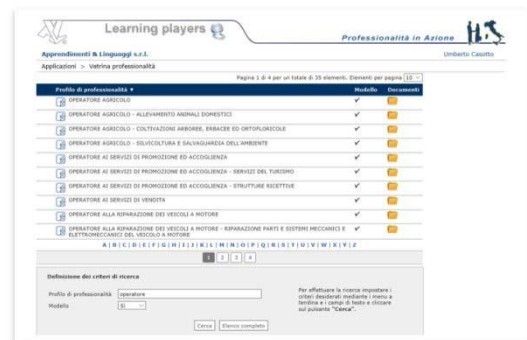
Learning players

Professionalità in Azione

Apprendimenti & Linguaggi s.r.l.

Umberto Casotto

Applicazioni > Vetrina professionalità

Pagina 1 di 4 per un totale di 35 elementi. Elementi per pagina 10

| Profilo di professionalità ▼ | Modello | Documenti |
|---|---|---|
| OPERATORE AGRICOLO | ✓ | |
| OPERATORE AGRICOLO - ALLEVAMENTO ANIMALI DOMESTICI | ✓ | |
| OPERATORE AGRICOLO - COLTIVAZIONI ARBOREE, ERBACEE ED ORTOFLORICOLE | ✓ | |
| OPERATORE AGRICOLO - SILVICOLTURA E SALVAGUARDIA DELL'AMBIENTE | ✓ | |
| OPERATORE AI SERVIZI DI PROMOZIONE ED ACCOGLIENZA | ✓ | |
| OPERATORE AI SERVIZI DI PROMOZIONE ED ACCOGLIENZA - SERVIZI DEL TURISMO | ✓ | |
| OPERATORE AI SERVIZI DI PROMOZIONE ED ACCOGLIENZA - STRUTTURE RICETTIVE | ✓ | |
| OPERATORE AI SERVIZI DI VENDITA | ✓ | |
| OPERATORE ALLA RIPARAZIONE DEI VEICOLI A MOTORE | ✓ | |
| OPERATORE ALLA RIPARAZIONE DEI VEICOLI A MOTORE - RIPARAZIONE PARTI E SISTEMI MECCANICI E ELETTROMECCANICI DEL VEICOLO A MOTORE | ✓ | |

A | B | C | D | E | F | G | H | I | J | K | L | M | N | O | P | Q | R | S | T | U | V | W | X | Y | Z

1 2 3 4

Definizione dei criteri di ricerca

Profilo di professionalità operatore

Modello Sì

Per effettuare la ricerca impostare i criteri desiderati mediante i menu a tendina e i campi di testo e cliccare sul pulsante "Cerca".

Cerca Elenco completo